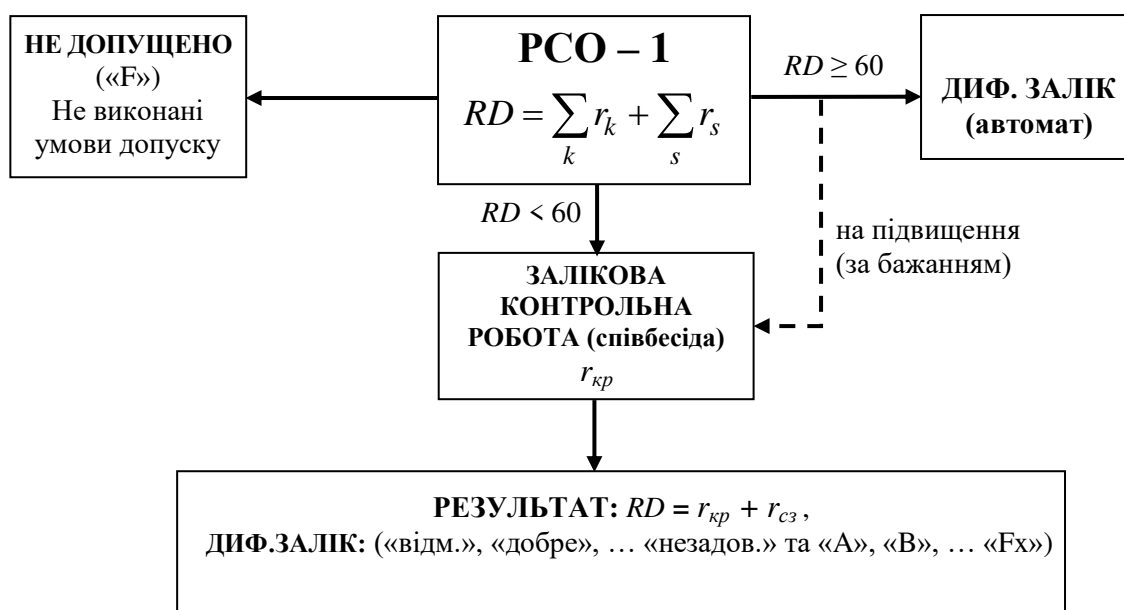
НЕ ДОПУЩЕНО
(«F»)
Не виконані умови допуску

РСО – 1
$RD = \sum_{k} r_k + \sum_{s} r_s$

$RD \geq 60$

ДИФ. ЗАЛІК
(автомат)

$RD < 60$

на підвищення
(за бажанням)

ЗАЛІКОВА КОНТРОЛЬНА РОБОТА (співбесіда)
$r_{кр}$

РЕЗУЛЬТАТ: $RD = r_{кр} + r_{сз}$,
ДИФ.ЗАЛІК: («відм.», «добре», … «незадов.» та «A», «B», … «Fx»)